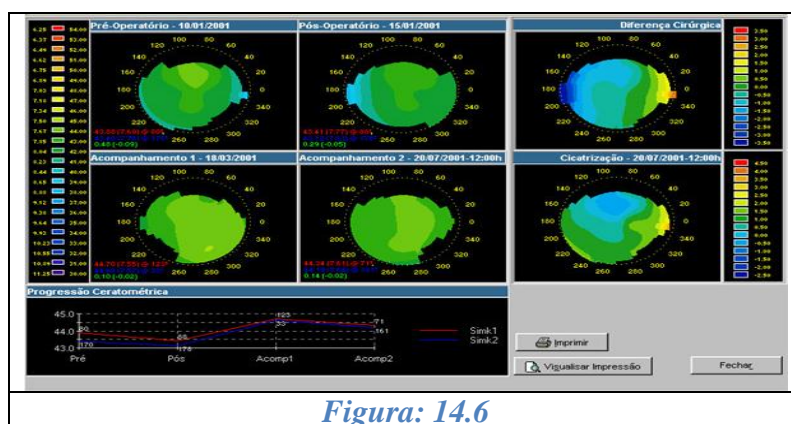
Pré-Operatório - 10/01/2001

Pós-Operatório - 15/01/2001

Diferença Cirúrgica

Acompanhamento 1 - 18/03/2001

Acompanhamento 2 - 20/07/2001-12:00h

Cicatrização - 20/07/2001-12:00h

100 80 120 60 140 40 160 20 180 0 200 340 220 320 240 300 260 280

0.40 (-0.09)

0.29 (-0.05)

0.10 (-0.02)

0.14 (-0.02)

Progressão Ceratométrica

45.0

44.0

43.0

Pré

Pós

Acomp1

Acomp2

Simk1

Simk2

Imprimir

Visualisar Impressão

Fechar

Figura: 14.6